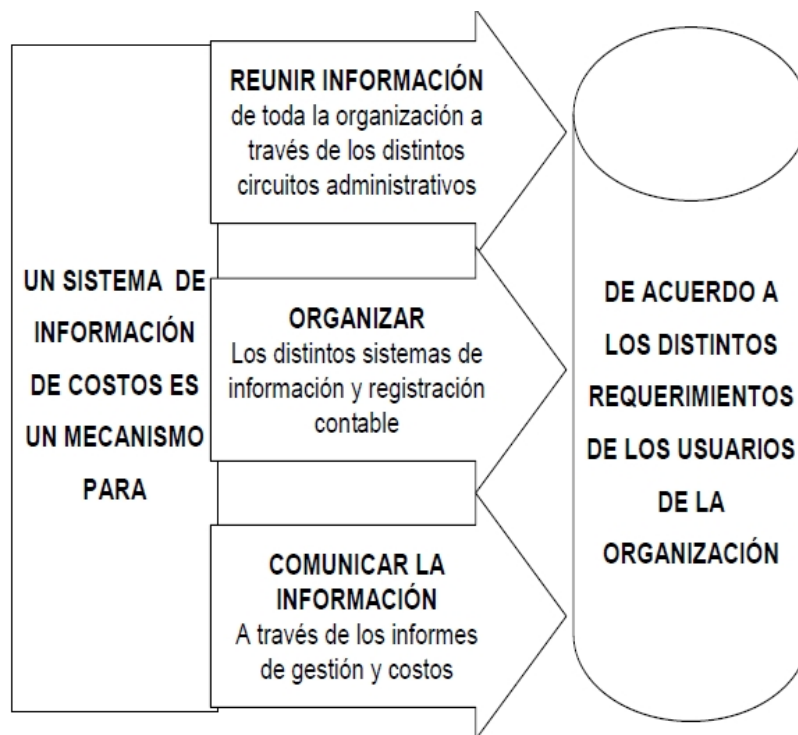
UN SISTEMA DE INFORMACIÓN DE COSTOS ES UN MECANISMO PARA

REUNIR INFORMACIÓN
de toda la organización a través de los distintos circuitos administrativos

ORGANIZAR
Los distintos sistemas de información y registración contable

COMUNICAR LA INFORMACIÓN
A través de los informes de gestión y costos

DE ACUERDO A LOS DISTINTOS REQUERIMIENTOS DE LOS USUARIOS DE LA ORGANIZACIÓN